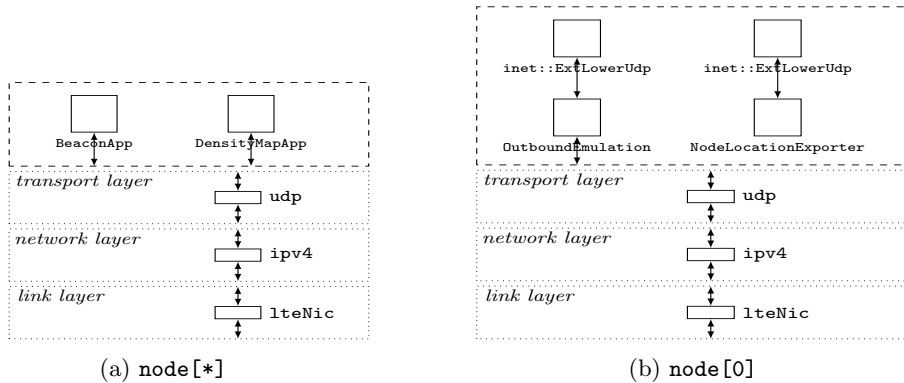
BeaconApp

DensityMapApp

transport layer

udp

network layer

ipv4

link layer

lteNic

(a) node[*]

inet::ExtLowerUdp

inet::ExtLowerUdp

OutboundEmulation

NodeLocationExporter

transport layer

udp

network layer

ipv4

link layer

lteNic

(b) node[0]